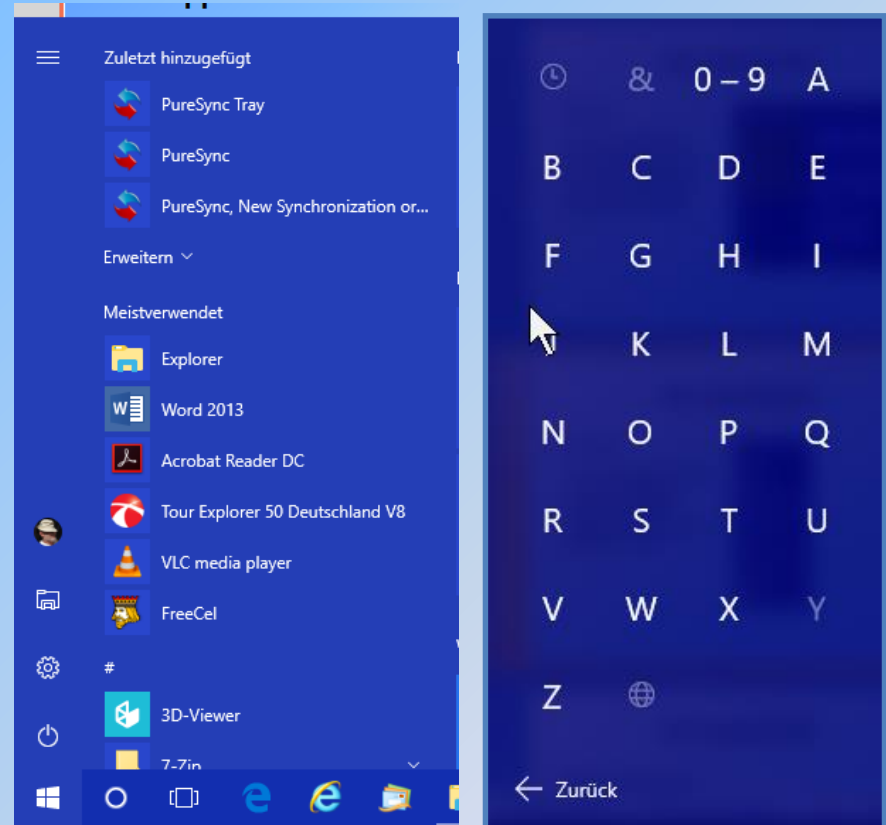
Zuletzt hinzugefügt
PureSync Tray
PureSync
PureSync, New Synchronization or...
Erweitern
Meistverwendet
Explorer
Word 2013
Acrobat Reader DC
Tour Explorer 50 Deutschland V8
VLC media player
FreeCel
#
3D-Viewer
7-Zip

& 0 – 9 A
B C D E
F G H I
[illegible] K L M
N O P Q
R S T U
V W X Y
Z
Zurück